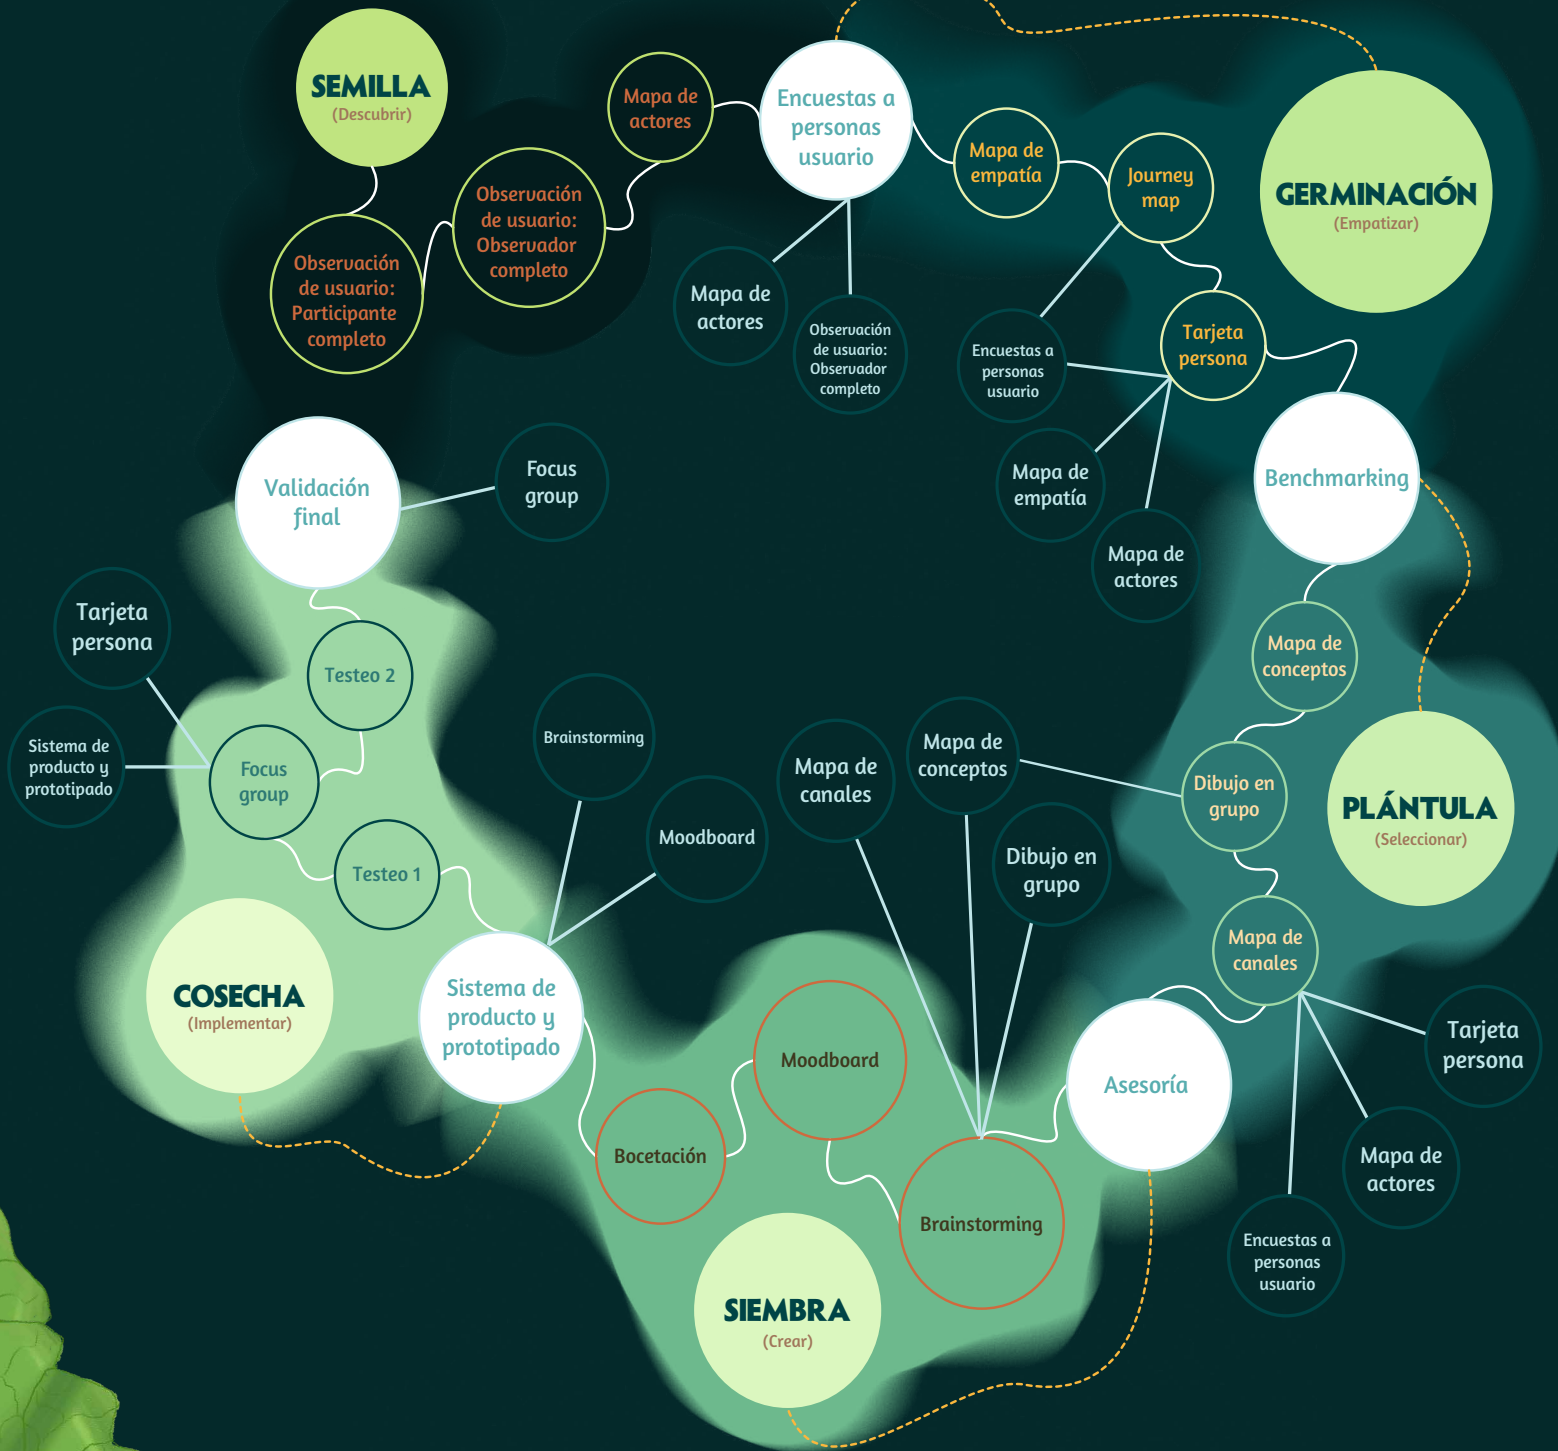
SEMILLA
(Descubrir)

Observación de usuario: Participante completo

Observación de usuario: Observador completo

Mapa de actores

Encuestas a personas usuario

Mapa de actores

Observación de usuario: Observador completo

Mapa de empatía

Journey map

GERMINACIÓN
(Empatizar)

Tarjeta persona

Encuestas a personas usuario

Mapa de empatía

Mapa de actores

Benchmarking

Mapa de conceptos

Dibujo en grupo

PLÁNTULA
(Seleccionar)

Mapa de canales

Tarjeta persona

Mapa de actores

Encuestas a personas usuario

Asesoría

Mapa de conceptos

Mapa de canales

Dibujo en grupo

Brainstorming

Moodboard

Bocetación

SIEMBRA
(Crear)

Sistema de producto y prototipado

Brainstorming

Moodboard

Validación final

Focus group

Tarjeta persona

Sistema de producto y prototipado

Focus group

Testeo 2

Testeo 1

COSECHA
(Implementar)